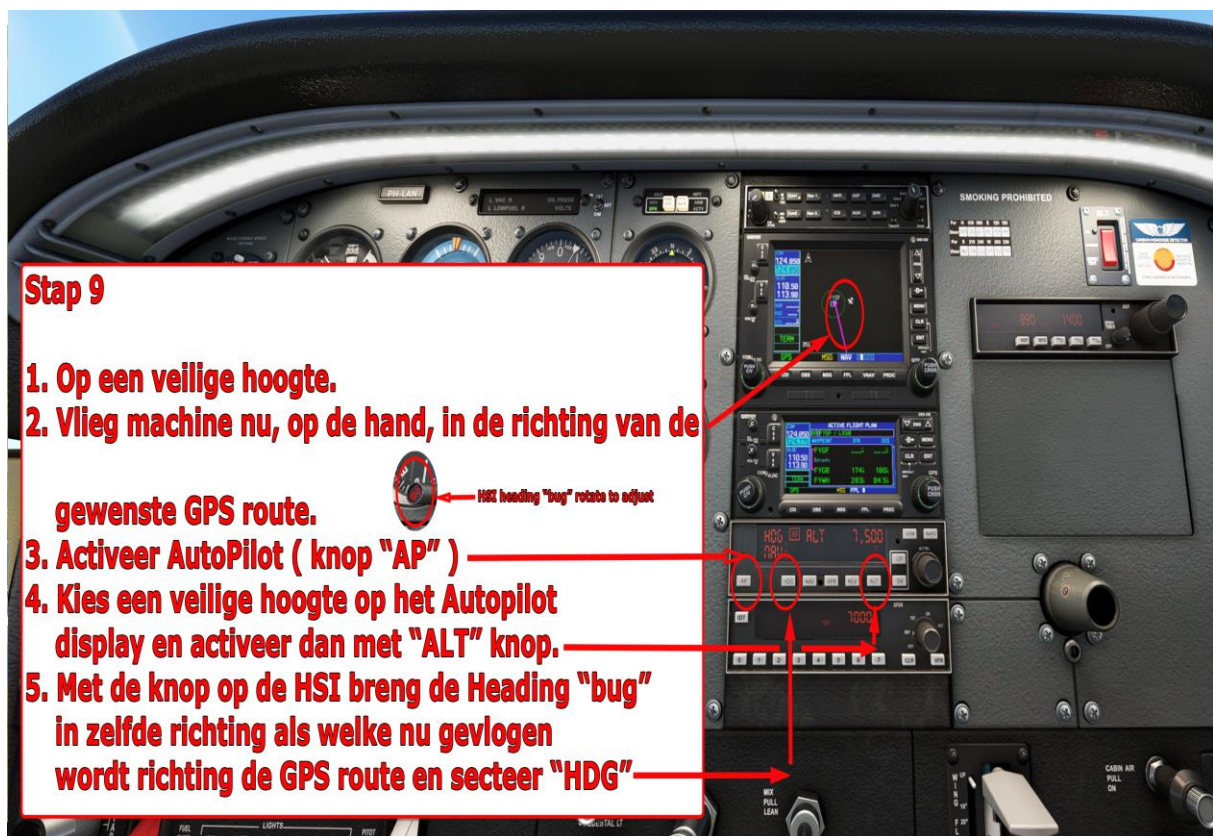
Stap 9

1. Op een veilige hoogte.
2. Vlieg machine nu, op de hand, in de richting van de gewenste GPS route.

HSI heading "bug" rotate to adjust

3. Activeer AutoPilot ( knop "AP" )
4. Kies een veilige hoogte op het Autopilot display en activeer dan met "ALT" knop.
5. Met de knop op de HSI breng de Heading "bug" in zelfde richting als welke nu gevlogen wordt richting de GPS route en secteer "HDG"

PH-LAN
SMOKING PROHIBITED
HDG ALT 7,500
NAV
AP HDG NAV APR REV ALT
7000
MSG NAV
ACTIVE FLIGHT PLAN
124.850
110.50
113.90
MIX PULL LEAN
CABIN AIR PULL ON
LIGHTS
FUEL
PITOT